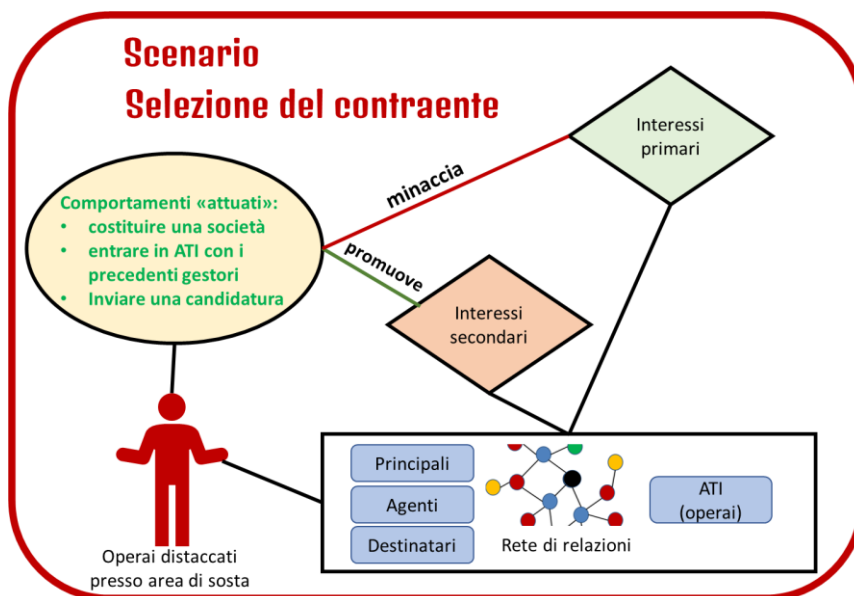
Scenario
Selezione del contraente

Interessi primari

minaccia

Comportamenti «attuati»:
• costituire una società
• entrare in ATI con i precedenti gestori
• Inviare una candidatura

promuove

Interessi secondari

Principali
Agenti
Destinatari

Rete di relazioni

ATI (operai)

Operai distaccati presso area di sosta